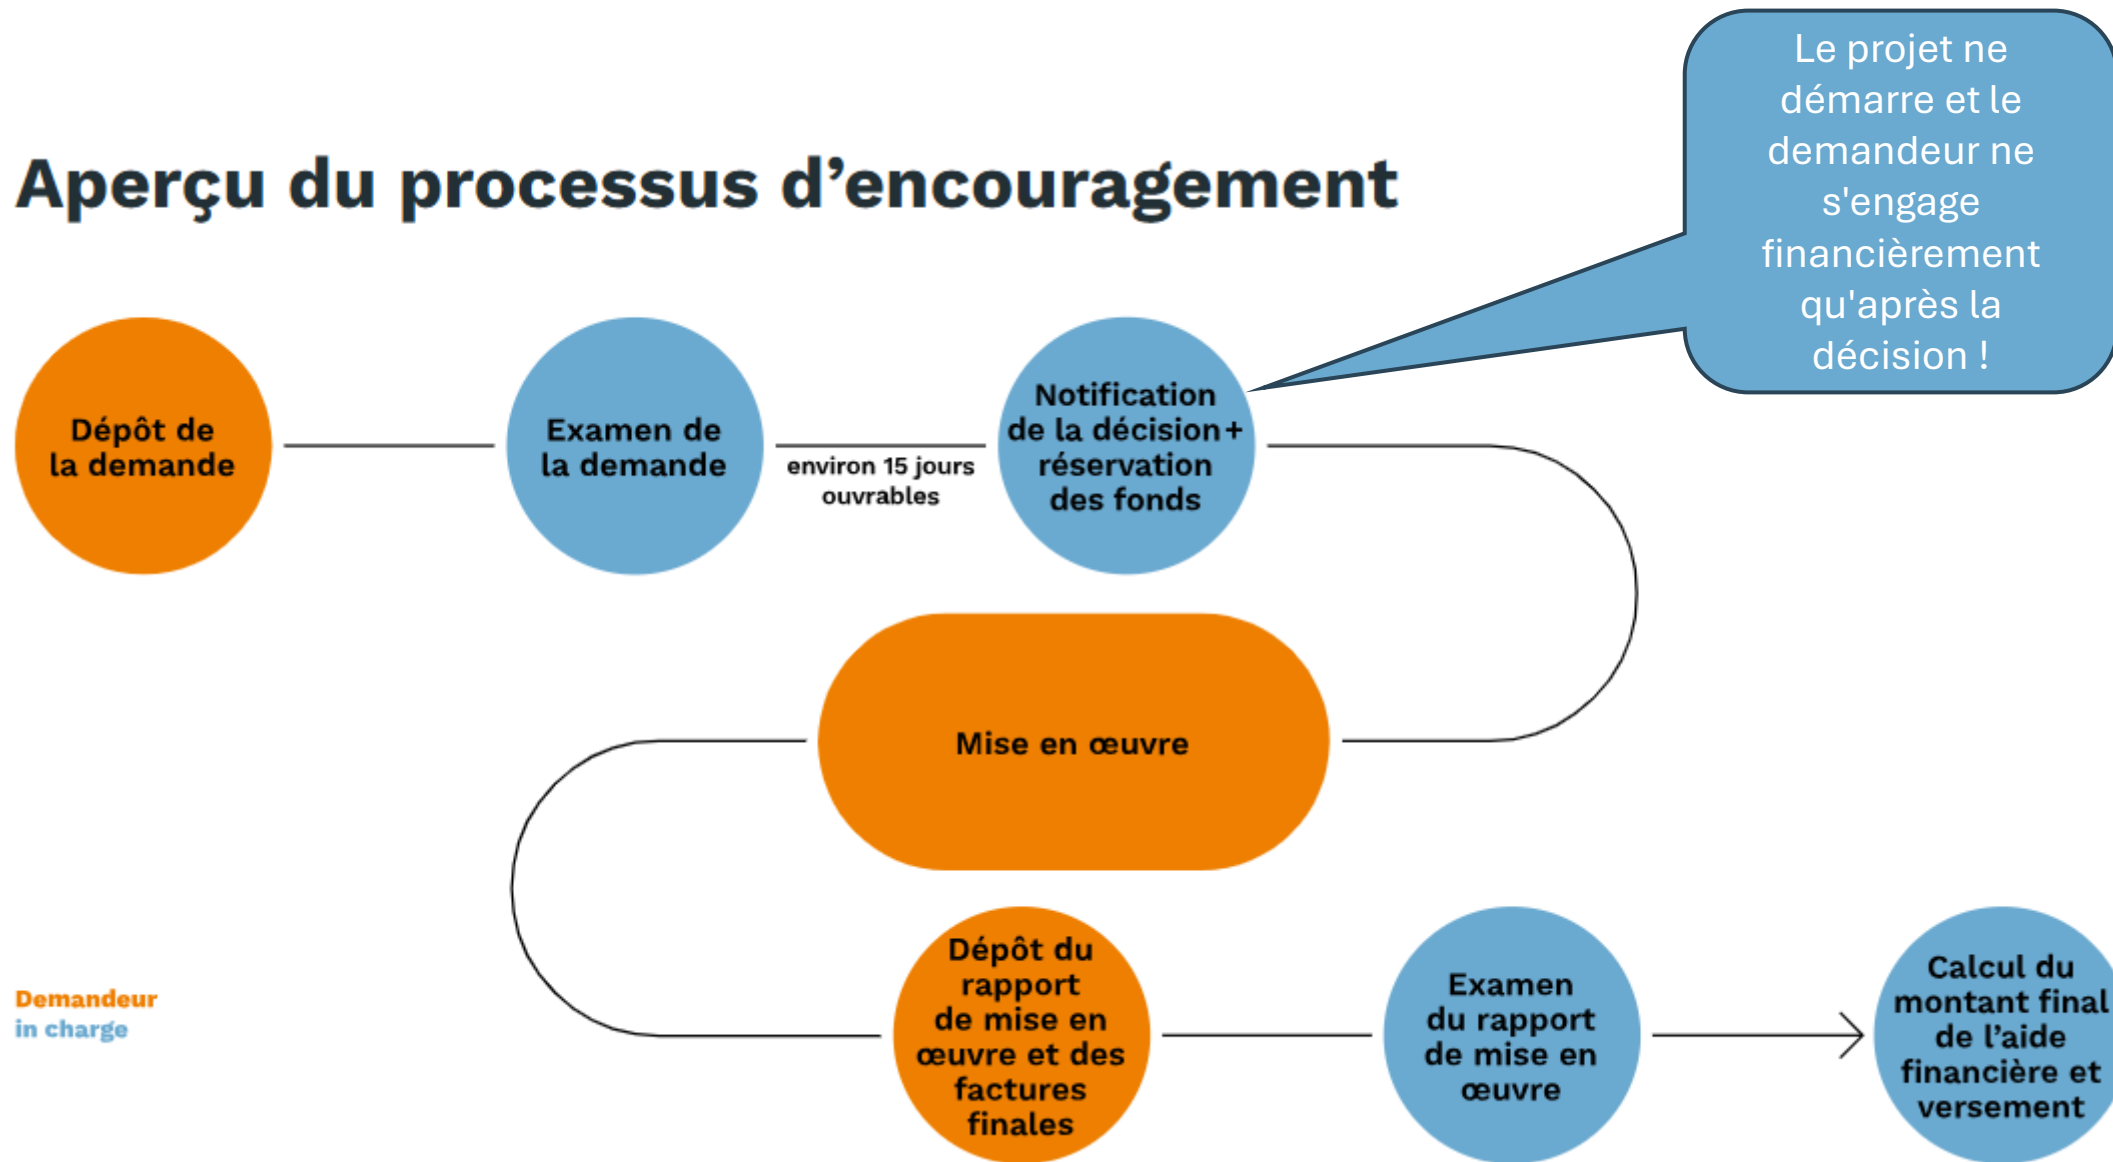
Le projet ne démarre et le demandeur ne s'engage financièrement qu'après la décision !

Aperçu du processus d’encouragement

Dépôt de la demande

Examen de la demande

environ 15 jours ouvrables

Notification de la décision+ réservation des fonds

Mise en œuvre

Dépôt du rapport de mise en œuvre et des factures finales

Examen du rapport de mise en œuvre

Calcul du montant final de l’aide financière et versement

Demandeur
in charge